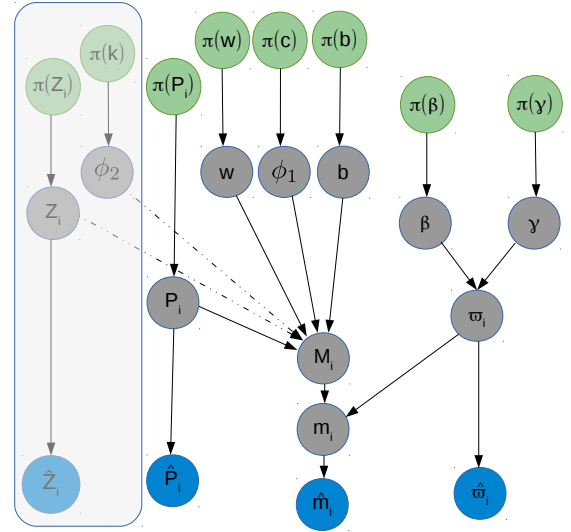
$\pi(k)$

$\pi(Z_i)$

$\phi_2$

$Z_i$

$\hat{Z}_i$

$\pi(w)$

$\pi(c)$

$\pi(b)$

$\pi(P_i)$

w

$\phi_1$

b

$P_i$

$M_i$

$m_i$

$\hat{P}_i$

$\hat{m}_i$

$\pi(\beta)$

$\pi(\gamma)$

$\beta$

$\gamma$

$\varpi_i$

$\hat{\varpi}_i$